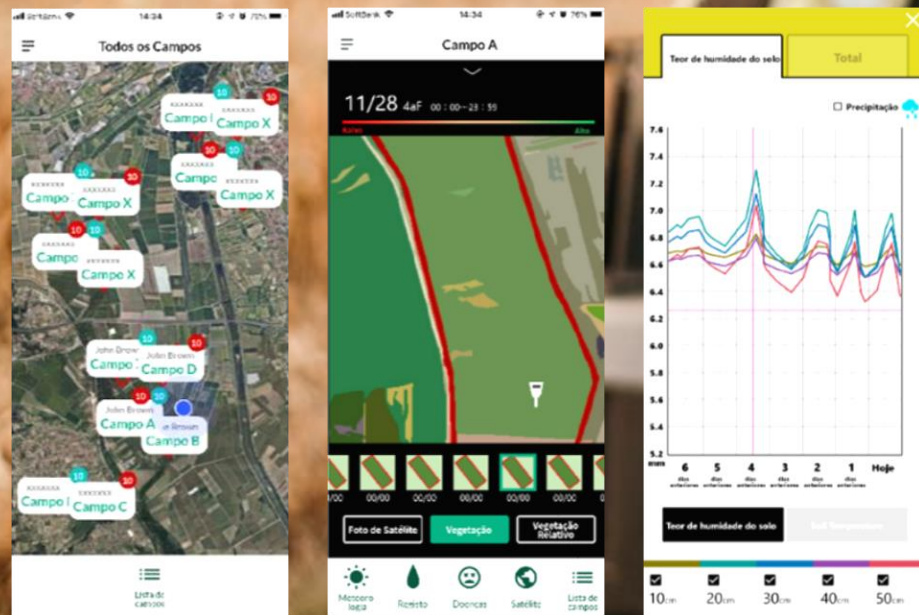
SoftBank 14:34 76%

Todos os Campos

xxxxxxx 10 10 Campo I Campo X
xxxxxxx 10 10 Campo X
xxxxxxx xxxxxxx 10 Campo Campo X
xxxxxxx Campo X
xxxxxxx 10 Campo Campo X
John Brown John Brown 10 10 Campo Campo D
John Brown 10 10 Campo A John Brown Campo B
xxxxxxx 10 Campo I Campo C

Lista de campos

SoftBank 14:34 76%

Campo A

11/28 4aF 00:00~23:59

Baixo Alto

00/00 00/00 00/00 00/00 00/00 00/00

Foto de Satélite Vegetação Vegetação Relativo

Meteorologia Registo Doenças Satélite Lista de campos

Teor de humidade do solo Total

Precipitação

7.6
7.4
7.2
7.0
6.8
6.6
6.4
6.2
6.0
5.8
5.6
5.4
5.2

6 dias anteriores 5 dias anteriores 4 dias anteriores 3 dias anteriores 2 dias anteriores 1 dias anteriores Hoje

Teor de humidade do solo Soil Temperature

10cm 20cm 30cm 40cm 50cm